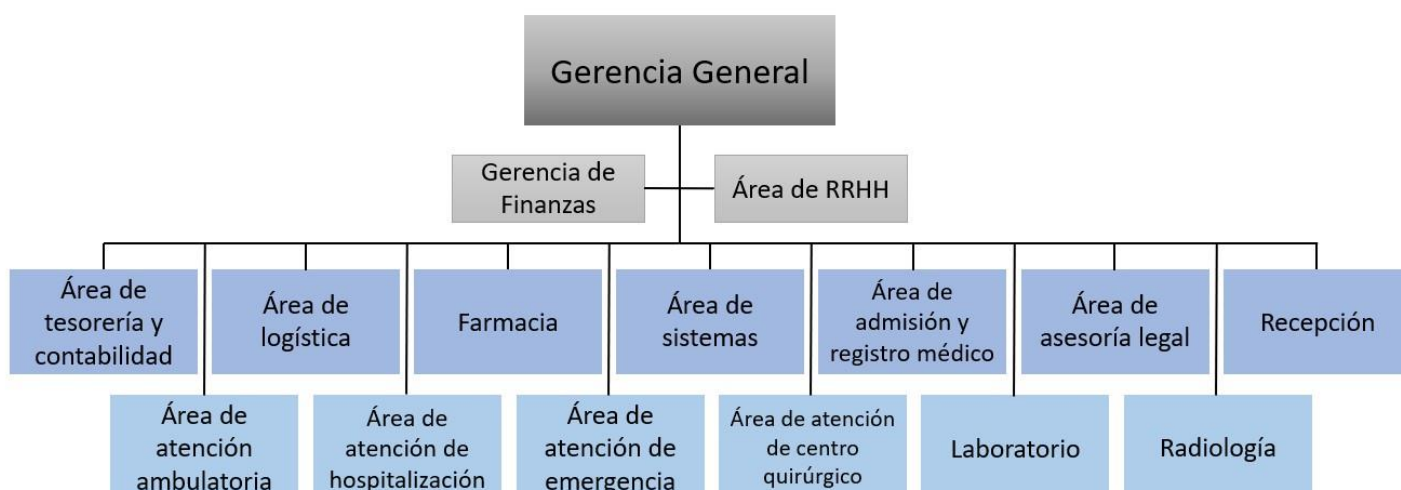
Gerencia General

Gerencia de Finanzas

Área de RRHH

Área de tesorería y contabilidad

Área de logística

Farmacia

Área de sistemas

Área de admisión y registro médico

Área de asesoría legal

Recepción

Área de atención ambulatoria

Área de atención de hospitalización

Área de atención de emergencia

Área de atención de centro quirúrgico

Laboratorio

Radiología